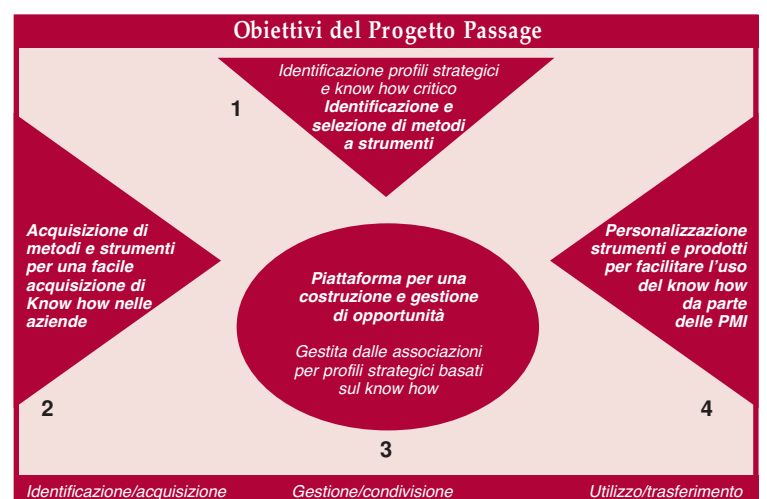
Obiettivi del Progetto Passage

Identificazione profili strategici e know how critico
Identificazione e selezione di metodi a strumenti

1

Acquisizione di metodi e strumenti per una facile acquisizione di Know how nelle aziende

Piattaforma per una costruzione e gestione di opportunità

Gestita dalle associazioni per profili strategici basati sul know how

Personalizzazione strumenti e prodotti per facilitare l'uso del know how da parte delle PMI

2

3

4

Identificazione/acquisizione

Gestione/condivisione

Utilizzo/trasferimento